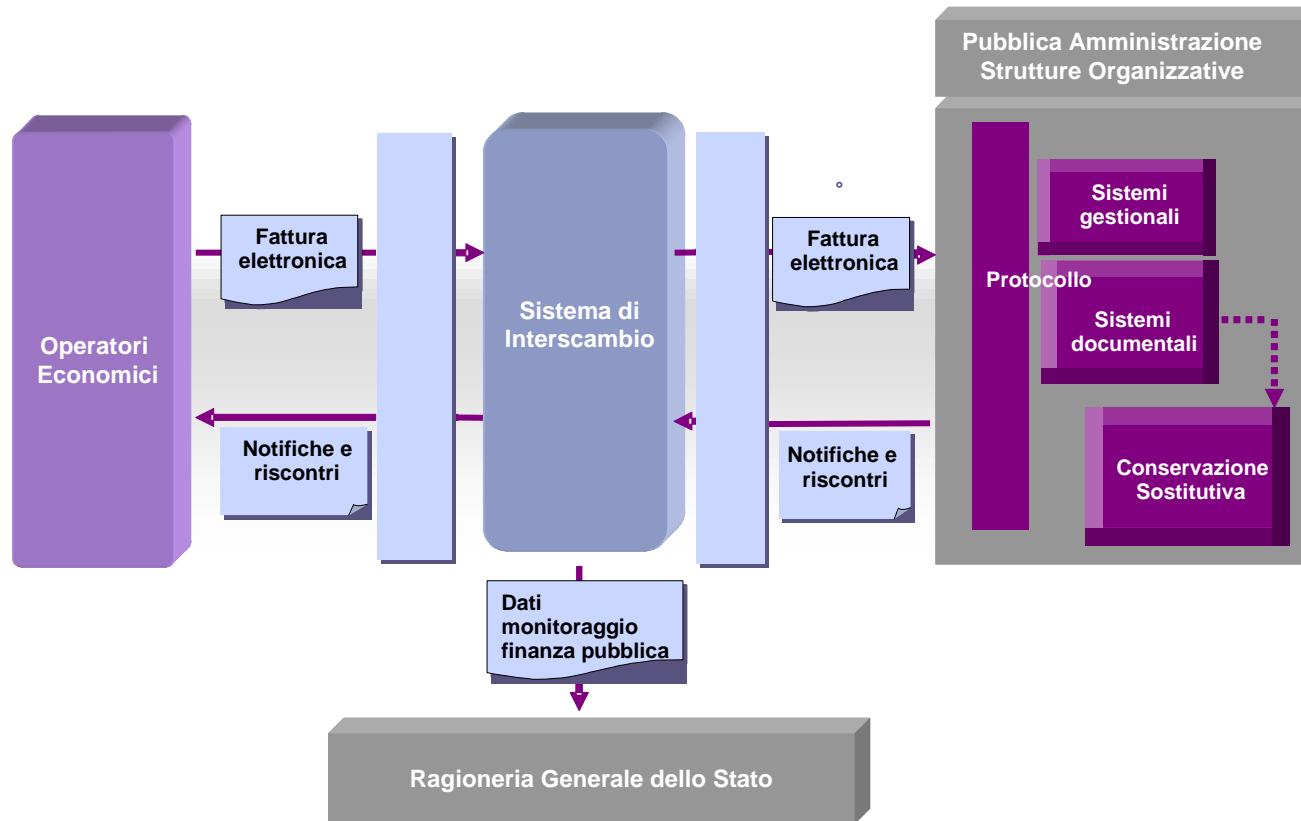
Pubblica Amministrazione
Strutture Organizzative

Operatori Economici

Fattura elettronica

Sistema di Interscambio

Fattura elettronica

Sistemi gestionali

Protocollo

Sistemi documentali

Notifiche e riscontri

Notifiche e riscontri

Conservazione Sostitutiva

Dati monitoraggio finanza pubblica

Ragioneria Generale dello Stato